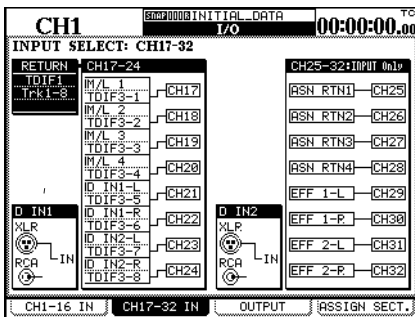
CH1

SNAP000 INITIAL_DATA
I/O

00:00:00.00

TC

INPUT SELECT: CH17-32

RETURN
TDIF1
Trk1-8

CH17-24

IM/L 1
TDIF3-1
CH17

IM/L 2
TDIF3-2
CH18

IM/L 3
TDIF3-3
CH19

IM/L 4
TDIF3-4
CH20

ID IN1-L
TDIF3-5
CH21

ID IN1-R
TDIF3-6
CH22

ID IN2-L
TDIF3-7
CH23

ID IN2-R
TDIF3-8
CH24

D IN1
XLR
IN
RCA

D IN2
XLR
IN
RCA

CH25-32: INPUT Only

ASN RTN1
CH25

ASN RTN2
CH26

ASN RTN3
CH27

ASN RTN4
CH28

EFF 1-L
CH29

EFF 1-R
CH30

EFF 2-L
CH31

EFF 2-R
CH32

CH1-16 IN
CH17-32 IN
OUTPUT
ASSIGN SECT.